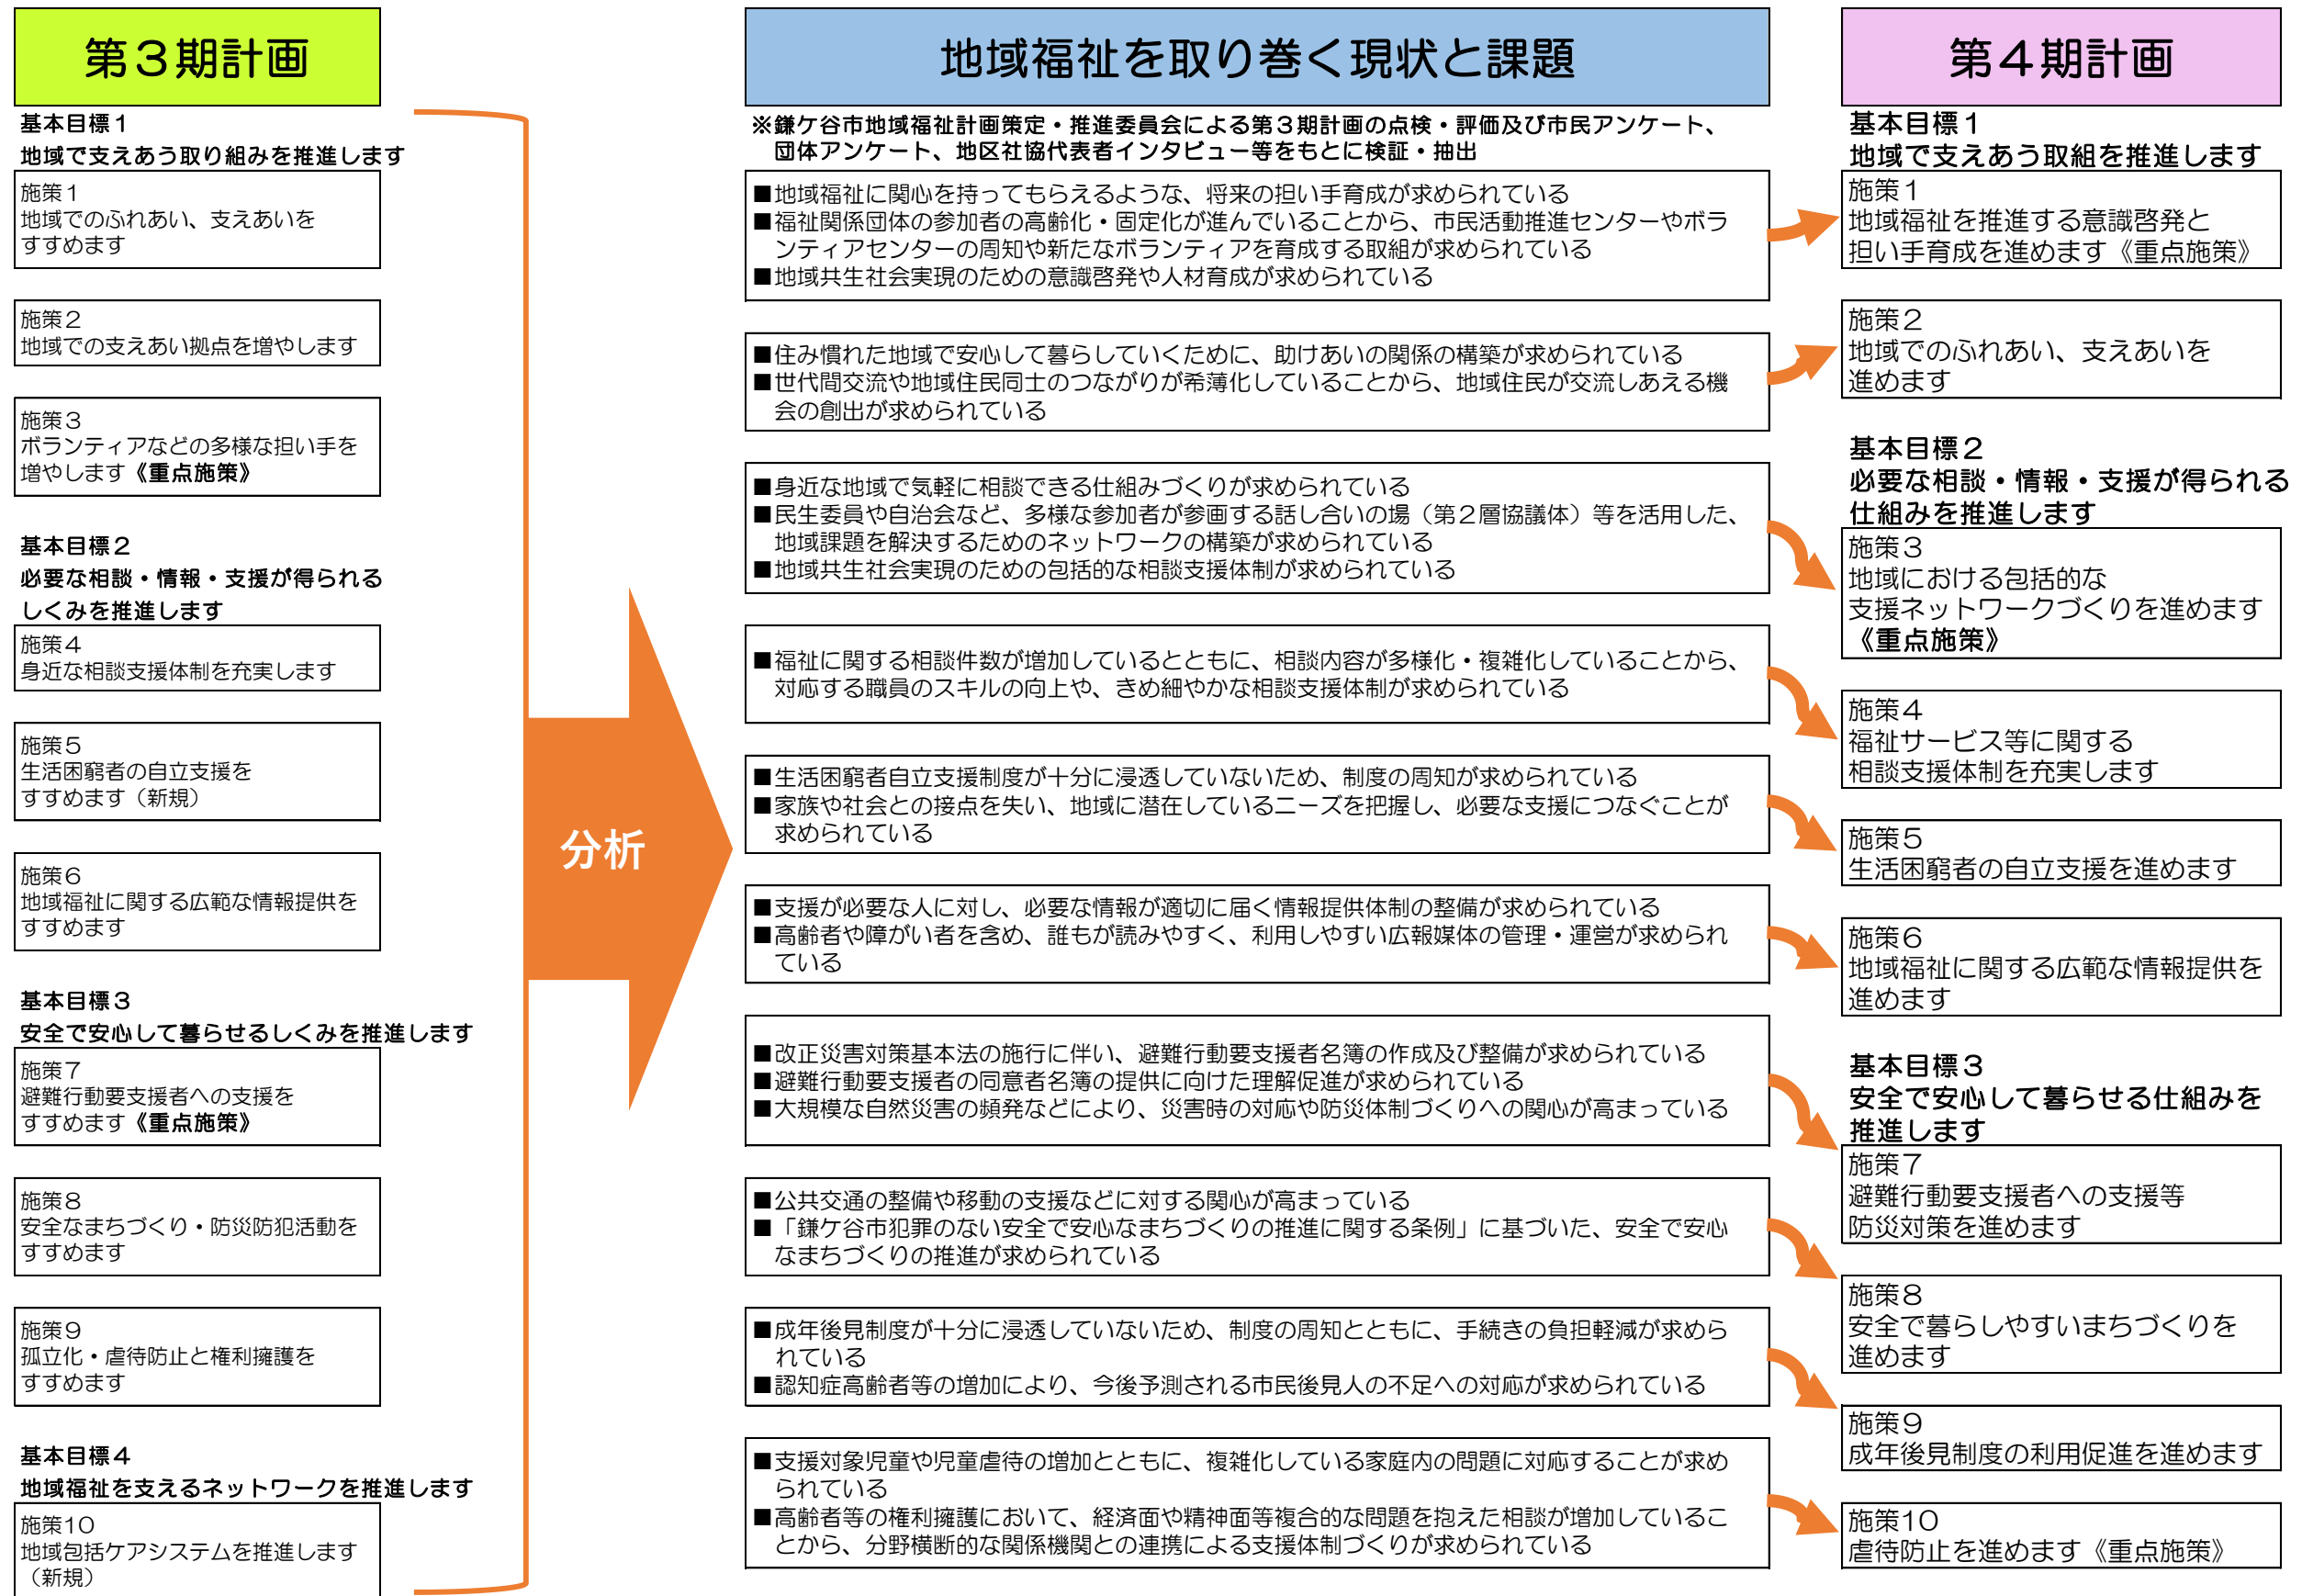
第３期計画

基本目標１
地域で支えあう取り組みを推進します

施策１
地域でのふれあい、支えあいをすすめます

施策２
地域での支えあい拠点を増やします

施策３
ボランティアなどの多様な担い手を増やします《重点施策》

基本目標２
必要な相談・情報・支援が得られるしくみを推進します

施策４
身近な相談支援体制を充実します

施策５
生活困窮者の自立支援をすすめます（新規）

施策６
地域福祉に関する広範な情報提供をすすめます

基本目標３
安全で安心して暮らせるしくみを推進します

施策７
避難行動要支援者への支援をすすめます《重点施策》

施策８
安全なまちづくり・防災防犯活動をすすめます

施策９
孤立化・虐待防止と権利擁護をすすめます

基本目標４
地域福祉を支えるネットワークを推進します

施策１０
地域包括ケアシステムを推進します（新規）

分析

地域福祉を取り巻く現状と課題

※鎌ケ谷市地域福祉計画策定・推進委員会による第３期計画の点検・評価及び市民アンケート、団体アンケート、地区社協代表者インタビュー等をもとに検証・抽出

■地域福祉に関心を持ってもらえるような、将来の担い手育成が求められている
■福祉関係団体の参加者の高齢化・固定化が進んでいることから、市民活動推進センターやボランティアセンターの周知や新たなボランティアを育成する取組が求められている
■地域共生社会実現のための意識啓発や人材育成が求められている

■住み慣れた地域で安心して暮らしていくために、助けあいの関係の構築が求められている
■世代間交流や地域住民同士のつながりが希薄化していることから、地域住民が交流しあえる機会の創出が求められている

■身近な地域で気軽に相談できる仕組みづくりが求められている
■民生委員や自治会など、多様な参加者が参画する話し合いの場（第２層協議体）等を活用した、地域課題を解決するためのネットワークの構築が求められている
■地域共生社会実現のための包括的な相談支援体制が求められている

■福祉に関する相談件数が増加しているとともに、相談内容が多様化・複雑化していることから、対応する職員のスキルの向上や、きめ細やかな相談支援体制が求められている

■生活困窮者自立支援制度が十分に浸透していないため、制度の周知が求められている
■家族や社会との接点を失い、地域に潜在しているニーズを把握し、必要な支援につなぐことが求められている

■支援が必要な人に対し、必要な情報が適切に届く情報提供体制の整備が求められている
■高齢者や障がい者を含め、誰もが読みやすく、利用しやすい広報媒体の管理・運営が求められている

■改正災害対策基本法の施行に伴い、避難行動要支援者名簿の作成及び整備が求められている
■避難行動要支援者の同意者名簿の提供に向けた理解促進が求められている
■大規模な自然災害の頻発などにより、災害時の対応や防災体制づくりへの関心が高まっている

■公共交通の整備や移動の支援などに対する関心が高まっている
■「鎌ケ谷市犯罪のない安全で安心なまちづくりの推進に関する条例」に基づいた、安全で安心なまちづくりの推進が求められている

■成年後見制度が十分に浸透していないため、制度の周知とともに、手続きの負担軽減が求められている
■認知症高齢者等の増加により、今後予測される市民後見人の不足への対応が求められている

■支援対象児童や児童虐待の増加とともに、複雑化している家庭内の問題に対応することが求められている
■高齢者等の権利擁護において、経済面や精神面等複合的な問題を抱えた相談が増加していることから、分野横断的な関係機関との連携による支援体制づくりが求められている

第４期計画

基本目標１
地域で支えあう取組を推進します

施策１
地域福祉を推進する意識啓発と担い手育成を進めます《重点施策》

施策２
地域でのふれあい、支えあいを進めます

基本目標２
必要な相談・情報・支援が得られる仕組みを推進します

施策３
地域における包括的な支援ネットワークづくりを進めます《重点施策》

施策４
福祉サービス等に関する相談支援体制を充実します

施策５
生活困窮者の自立支援を進めます

施策６
地域福祉に関する広範な情報提供を進めます

基本目標３
安全で安心して暮らせる仕組みを推進します

施策７
避難行動要支援者への支援等防災対策を進めます

施策８
安全で暮らしやすいまちづくりを進めます

施策９
成年後見制度の利用促進を進めます

施策１０
虐待防止を進めます《重点施策》